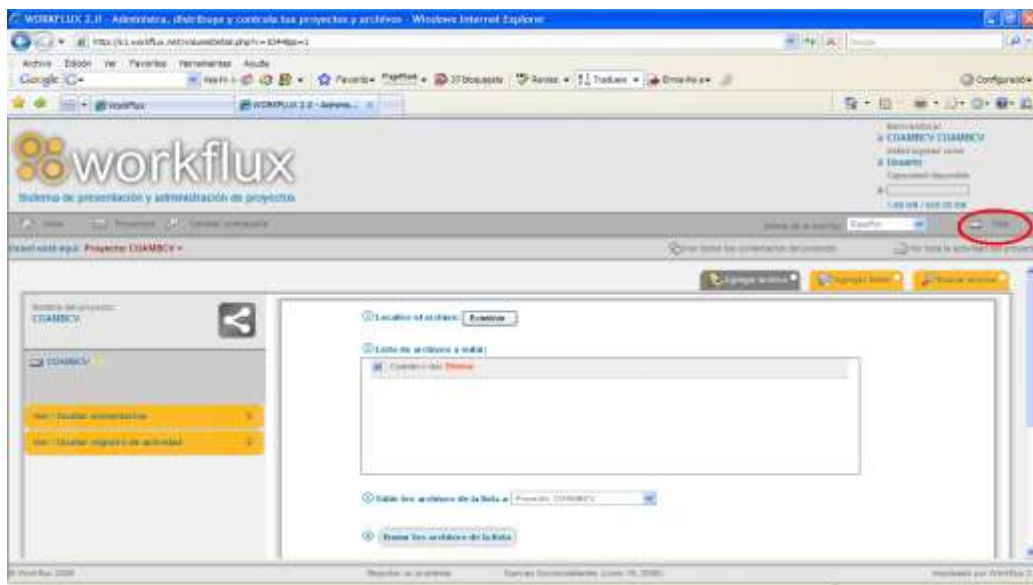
WORKFLUX 2.0 - Administra, distribuye y controla tus proyectos y archivos - Windows Internet Explorer

Archivo Edición Ver Favoritos Herramientas Ayuda

Google

Favoritos

Traducir

Configuración

WorkFlux

WORKFLUX 2.0 - Adminis...

workflux

Sistema de presentación y administración de proyectos

Bienvenido(a):
COAMBCV COAMBCV
Usuario

Inicio

Proyectos

Salir

Usted está aquí: Proyecto: COAMBCV

Agregar archivo

Agregar folder

Buscar archivo

Nombre del proyecto:
COAMBCV

COAMBCV

Ver / Ocultar comentarios

Ver / Ocultar registro de actividad

Localice el archivo: Examinar

Lista de archivos a subir:

Subir los archivos de la lista a: Proyecto: COAMBCV

Borrar los archivos de la lista

© Workflux 2009

Reportar un problema

Nuevas funcionalidades

Impulsado por Workflux